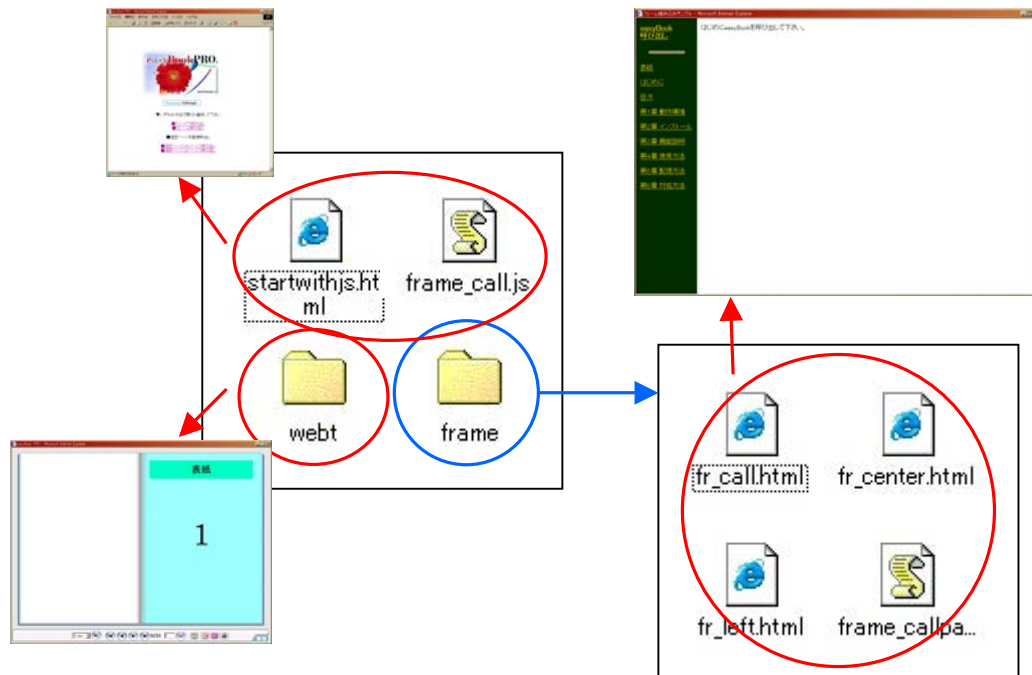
startwithjs.html

frame_call.js

webt

frame

表紙

1

fr_call.html

fr_center.html

fr_left.html

frame_callpa...

はじめにeasyBookを呼び出して下さい。

表紙

はじめに

目次

第1章 動作環境

第2章 インストール

第3章 機能説明

第4章 使用方法

第5章 配信方法

第6章 FAQ方法